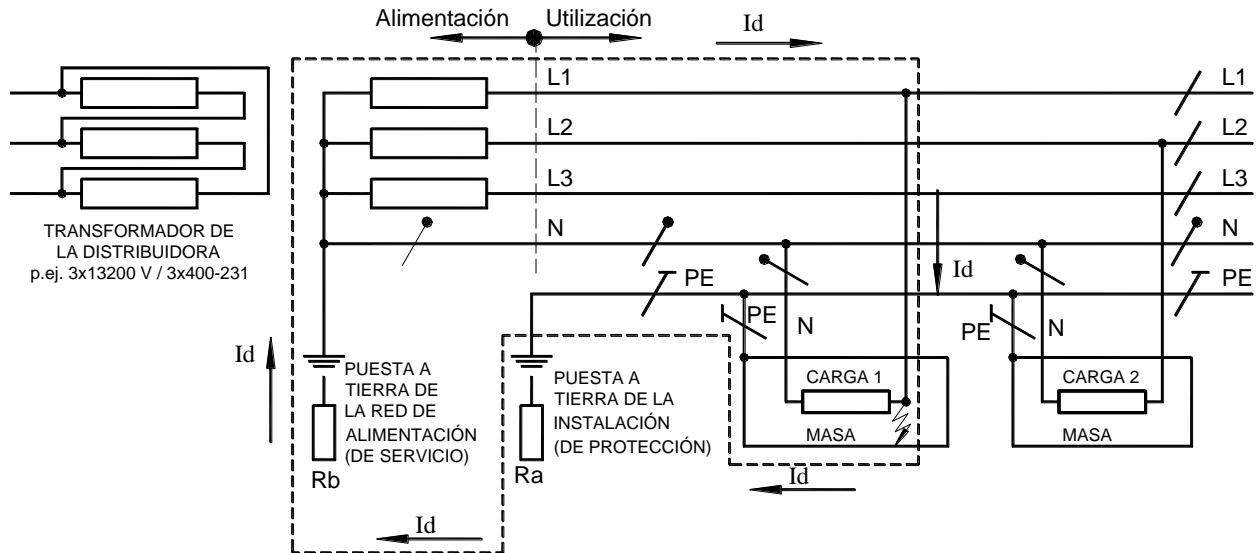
Alimentación Utilización

Id

L1

L1

L2

L2

L3

L3

N

N

TRANSFORMADOR DE LA DISTRIBUIDORA p.ej. 3x13200 V / 3x400-231

Id

PE

PE

PE

N

PE

N

Id

PUESTA A TIERRA DE LA RED DE ALIMENTACIÓN (DE SERVICIO)

Rb

PUESTA A TIERRA DE LA INSTALACIÓN (DE PROTECCIÓN)

Ra

CARGA 1

MASA

CARGA 2

MASA

Id

Id